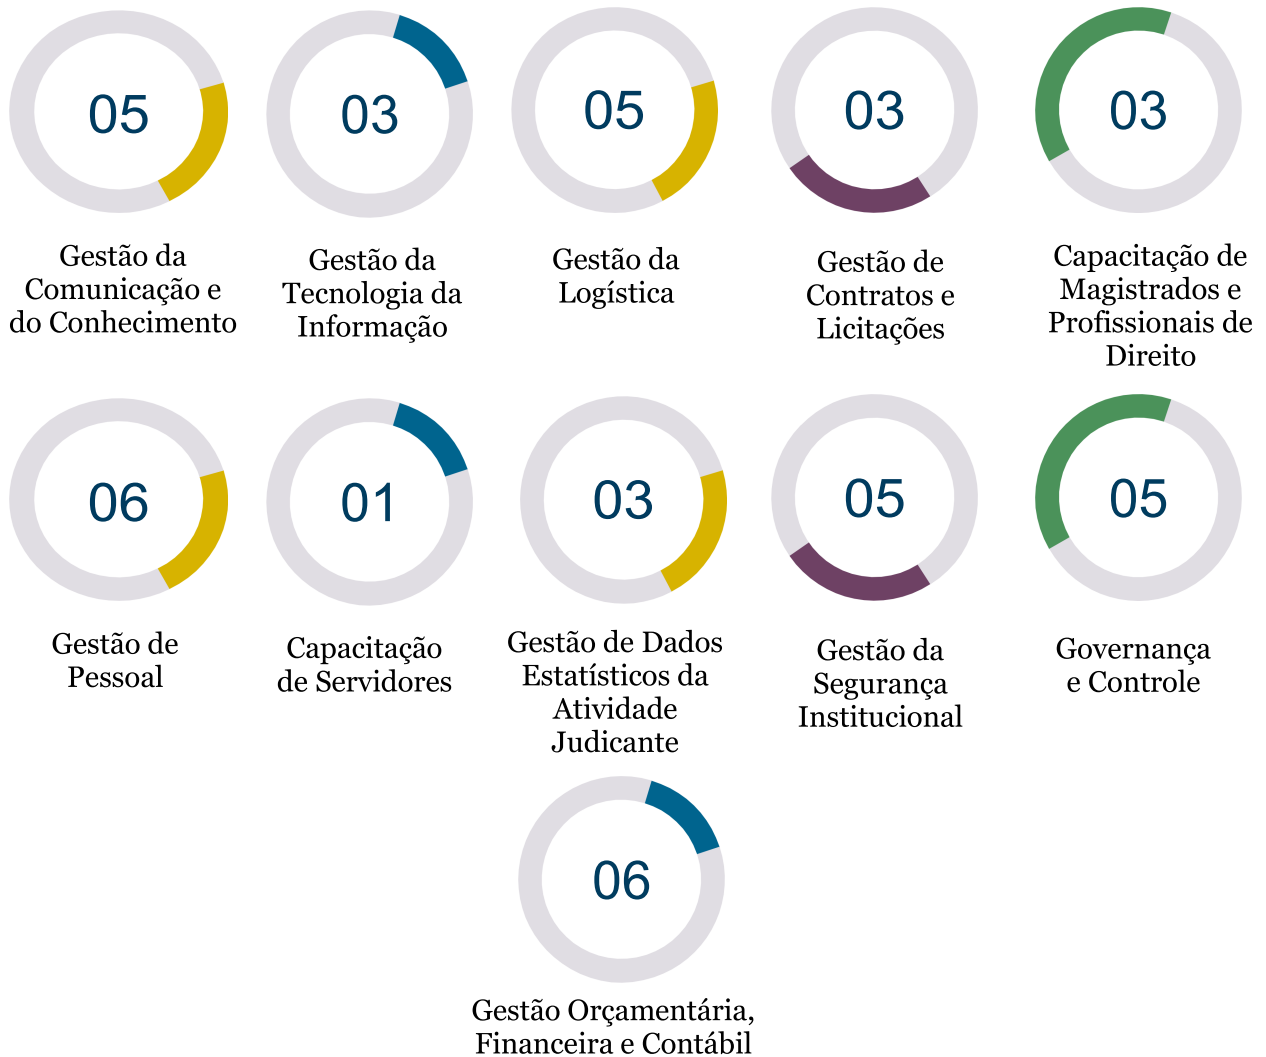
05

Gestão da Comunicação e do Conhecimento

03

Gestão da Tecnologia da Informação

05

Gestão da Logística

03

Gestão de Contratos e Licitações

03

Capacitação de Magistrados e Profissionais de Direito

06

Gestão de Pessoal

01

Capacitação de Servidores

03

Gestão de Dados Estatísticos da Atividade Judicante

05

Gestão da Segurança Institucional

05

Governança e Controle

06

Gestão Orçamentária, Financeira e Contábil